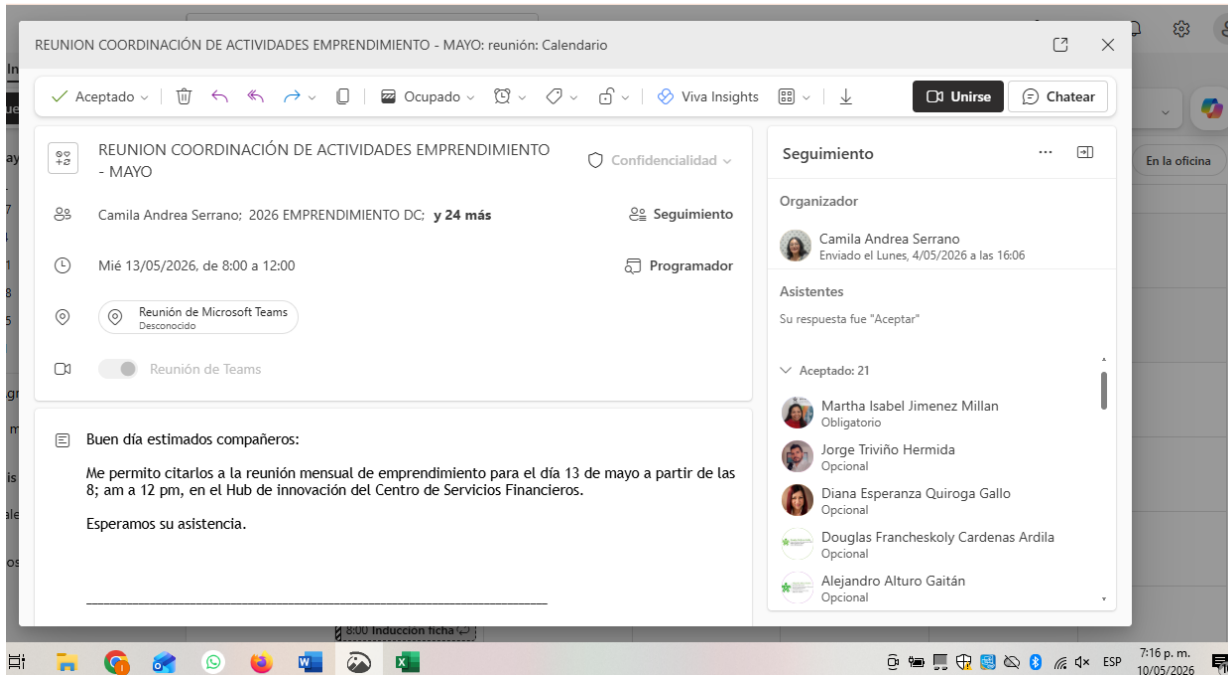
REUNION COORDINACIÓN DE ACTIVIDADES EMPRENDIMIENTO - MAYO: reunión: Calendario

Aceptado | Ocupado | Viva Insights | Unirse | Chatear

REUNION COORDINACIÓN DE ACTIVIDADES EMPRENDIMIENTO - MAYO

Confidencialidad

Camila Andrea Serrano; 2026 EMPRENDIMIENTO DC; y 24 más

Seguimiento

Mié 13/05/2026, de 8:00 a 12:00

Programador

Reunión de Microsoft Teams
Desconocido

Reunión de Teams

Buen día estimados compañeros:

Me permito citarlos a la reunión mensual de emprendimiento para el día 13 de mayo a partir de las 8; am a 12 pm, en el Hub de innovación del Centro de Servicios Financieros.

Esperamos su asistencia.

___________________________________________________________

Seguimiento

Organizador

Camila Andrea Serrano
Enviado el Lunes, 4/05/2026 a las 16:06

Asistentes

Su respuesta fue "Aceptar"

Aceptado: 21

Martha Isabel Jimenez Millan
Obligatorio

Jorge Triviño Hermida
Opcional

Diana Esperanza Quiroga Gallo
Opcional

Douglas Francheskoly Cardenas Ardila
Opcional

Alejandro Alturo Gaitán
Opcional

En la oficina

8:00 Induccion ficha

ESP
7:16 p. m.
10/05/2026